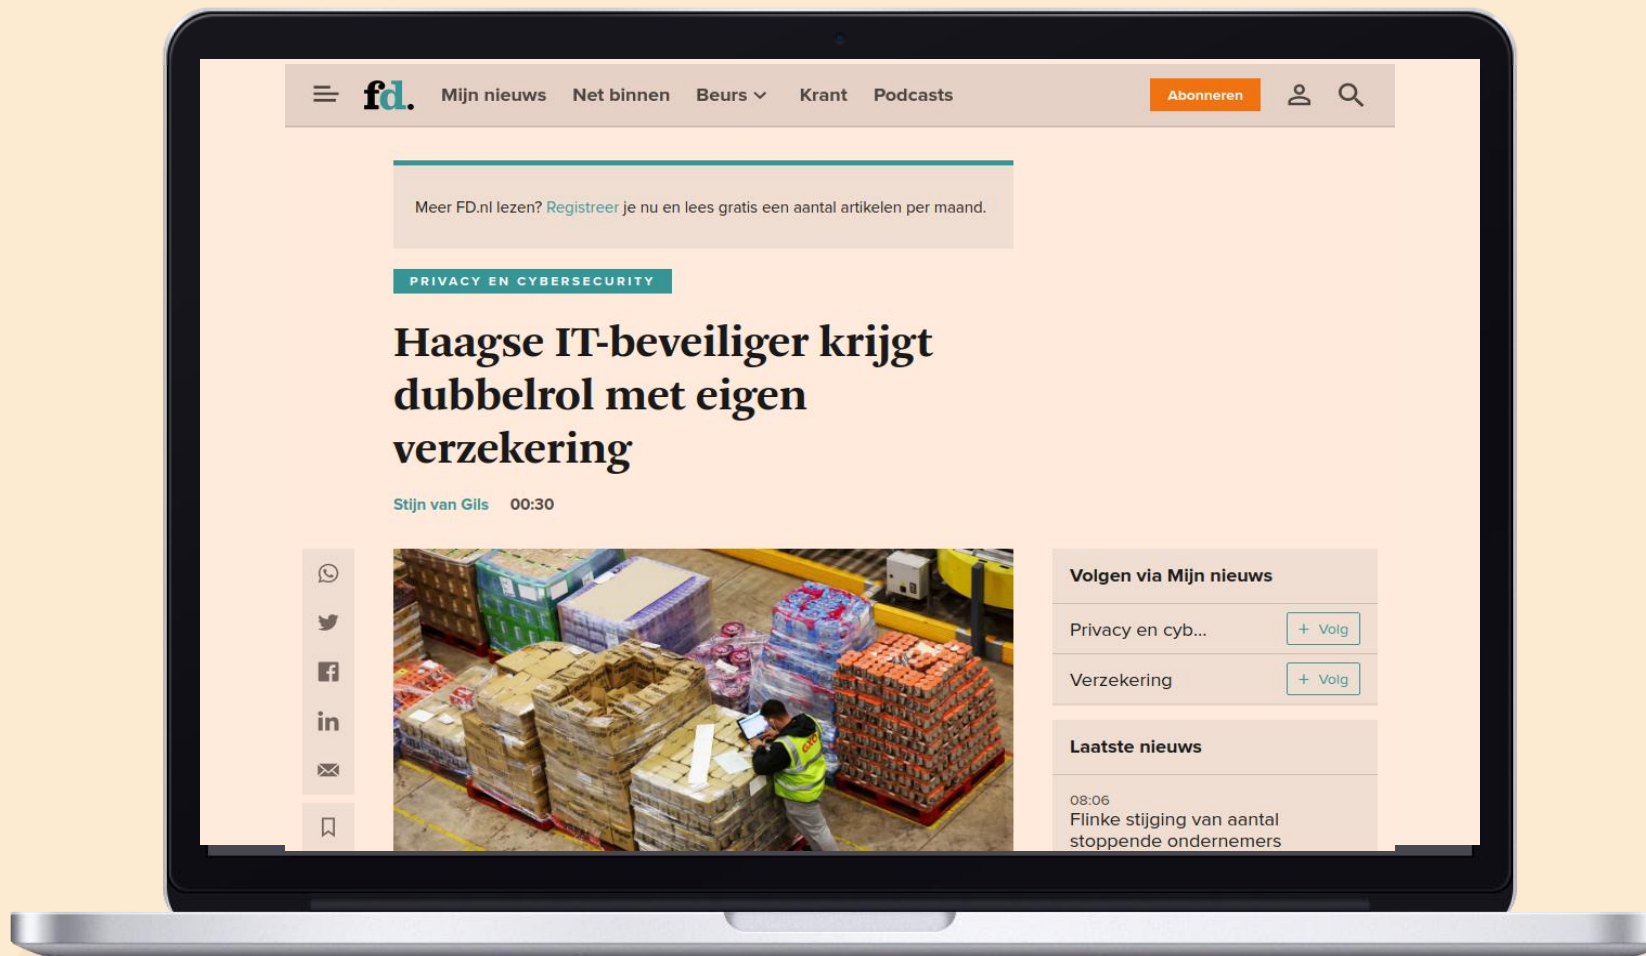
fd. Mijn nieuws Net binnen Beurs Krant Podcasts Abonneren

Meer FD.nl lezen? Registreer je nu en lees gratis een aantal artikelen per maand.

PRIVACY EN CYBERSECURITY

Haagse IT-beveiliger krijgt dubbelrol met eigen verzekering

Stijn van Gils 00:30

Volgen via Mijn nieuws

Privacy en cyb... + Volg

Verzekering + Volg

Laatste nieuws

08:06
Flinke stijging van aantal stoppende ondernemers